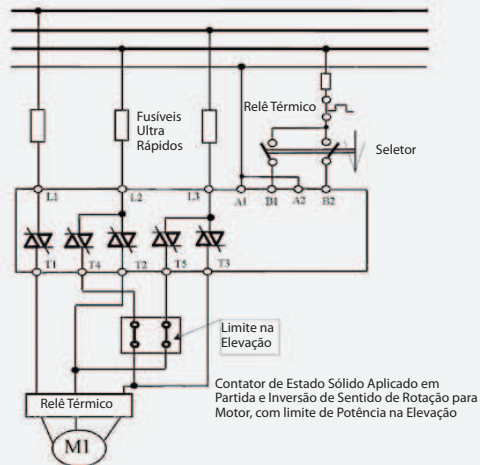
Fusíveis Ultra Rápidos

Relê Térmico

Seletor

L1
L2
L3
A1
B1
A2
B2

T1
T4
T2
T5
T3

Limite na Elevação

Contator de Estado Sólido Aplicado em Partida e Inversão de Sentido de Rotação para Motor, com limite de Potência na Elevação

Relê Térmico

M1